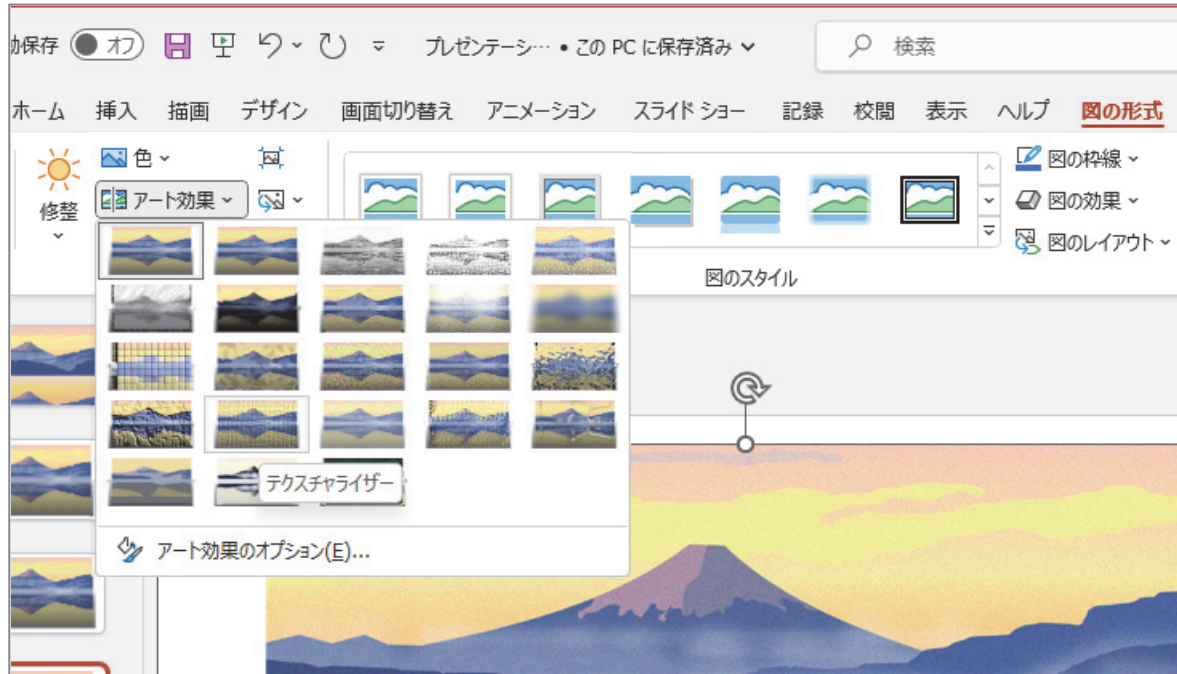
動保存 オフ プレゼンテーシ… • この PC に保存済み 検索

ホーム 挿入 描画 デザイン 画面切り替え アニメーション スライド ショー 記録 校閲 表示 ヘルプ 図の形式

修整 色 アート効果

図の枠線 図の効果 図のレイアウト

図のスタイル

テクスチャライザー

アート効果のオプション(E)...